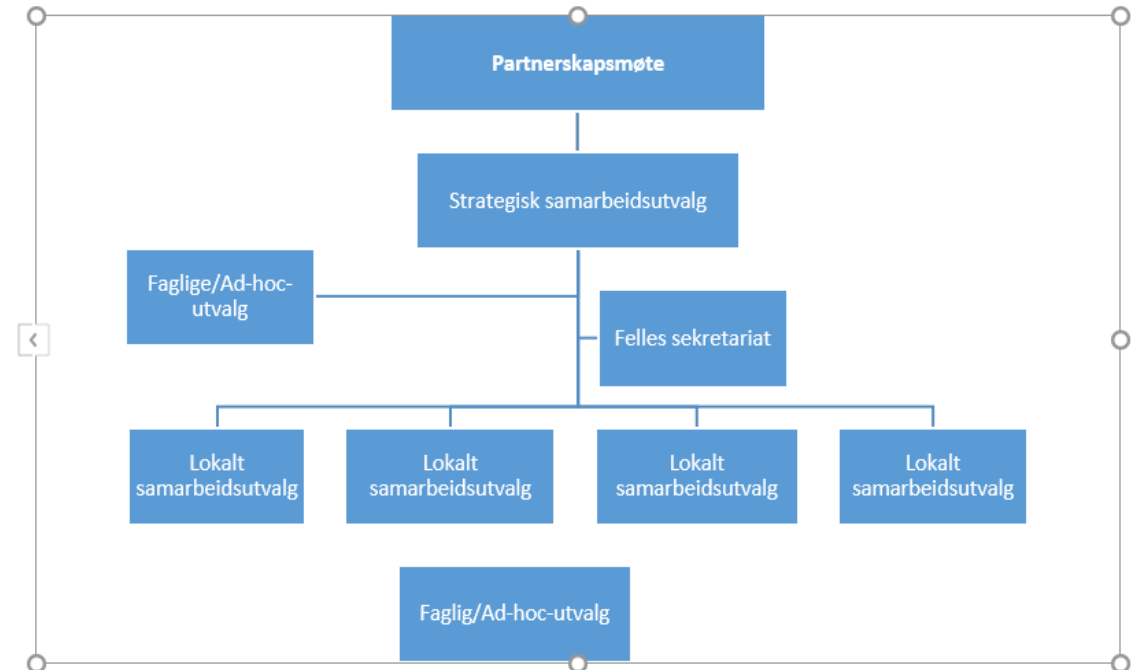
Partnerskapsmøte

Strategisk samarbeidsutvalg

Faglige/Ad-hoc-utvalg

Felles sekretariat

Lokalt samarbeidsutvalg

Lokalt samarbeidsutvalg

Lokalt samarbeidsutvalg

Lokalt samarbeidsutvalg

Faglig/Ad-hoc-utvalg